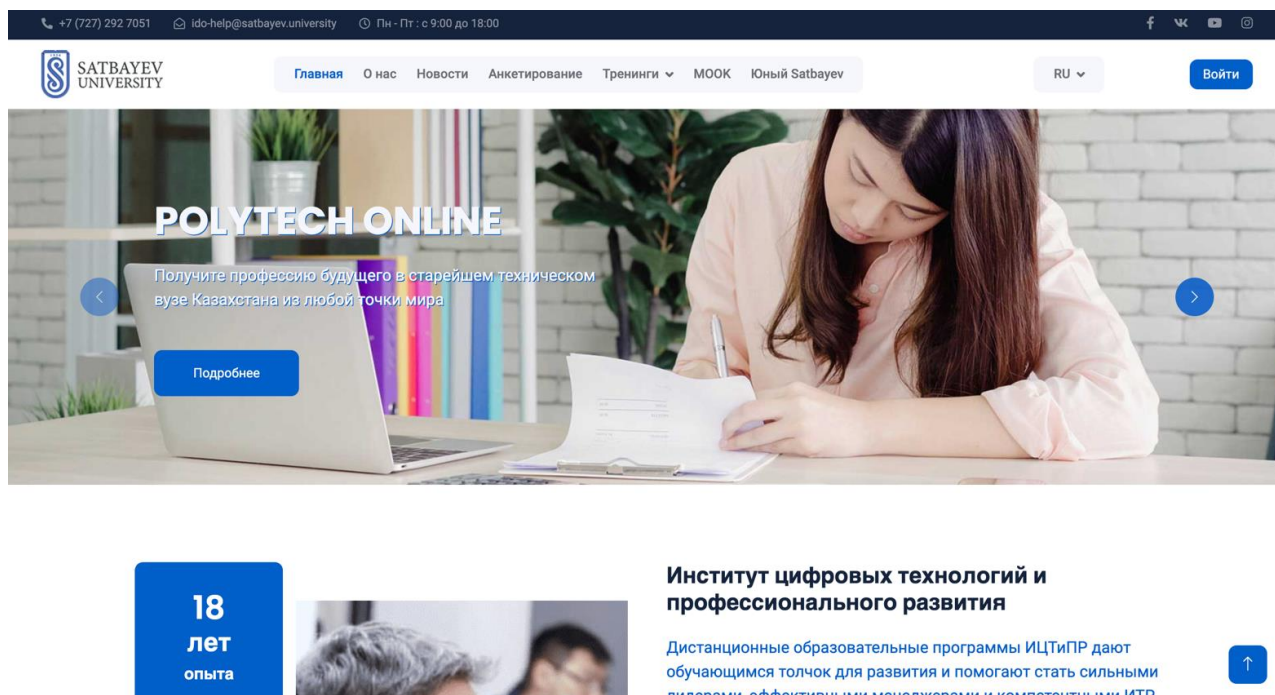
+7 (727) 292 7051 ido-help@satbayev.university Пн - Пт : с 9:00 до 18:00

SATBAYEV UNIVERSITY

Главная О нас Новости Анкетирование Тренинги МООК Юный Satbayev

RU

Войти

POLYTECH ONLINE

Получите профессию будущего в старейшем техническом вузе Казахстана из любой точки мира

Подробнее

18 лет опыта

Институт цифровых технологий и профессионального развития

Дистанционные образовательные программы ИЦТиПР дают обучающимся толчок для развития и помогают стать сильными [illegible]